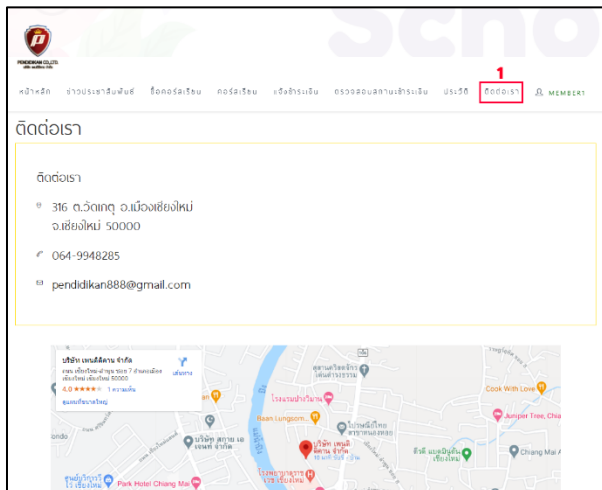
PENDIDIKAN CO.,LTD.

Scho

หน้าหลัก ข่าวประชาสัมพันธ์ ซื้อคอร์สเรียน คอร์สเรียน แจ้งชำระเงิน ตรวจสอบสถานะชำระเงิน ประวัติ ติดต่อเรา MEMBER

1

ติดต่อเรา

ติดต่อเรา

316 ต.วัดเกตุ อ.เมืองเชียงใหม่ จ.เชียงใหม่ 50000

064-9948285

pendidikan888@gmail.com

บริษัท เพนดิดิคาน จำกัด
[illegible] เชียงใหม่ 50000
เส้นทาง
4.0 ★★★★★ 1 ความเห็น
ดูแผนที่ขนาดใหญ่

ตลาดวัดเกตุ
โรงแรมบ้าน
Baan Lungsom
บริษัท เพนดิดิคาน จำกัด
Cook With Love
Juniper Tree, Chia
Chiang Mai A
Park Hotel Chiang Mai
บริษัท สยาม เอ
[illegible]